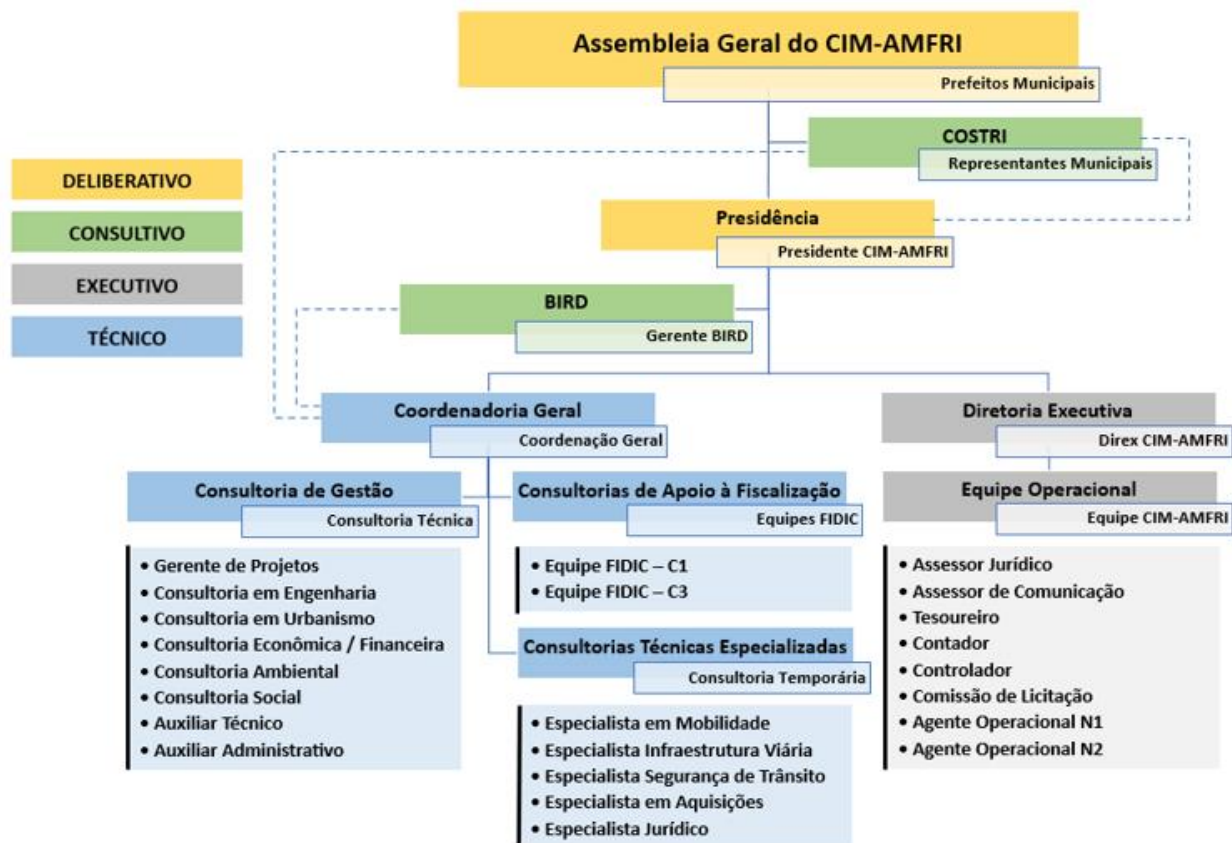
Assembleia Geral do CIM-AMFRI

Prefeitos Municipais

DELIBERATIVO

CONSULTIVO

EXECUTIVO

TÉCNICO

COSTRI

Representantes Municipais

Presidência

Presidente CIM-AMFRI

BIRD

Gerente BIRD

Coordenadoria Geral

Coordenação Geral

Diretoria Executiva

Direx CIM-AMFRI

Consultoria de Gestão

Consultoria Técnica

• Gerente de Projetos
• Consultoria em Engenharia
• Consultoria em Urbanismo
• Consultoria Econômica / Financeira
• Consultoria Ambiental
• Consultoria Social
• Auxiliar Técnico
• Auxiliar Administrativo

Consultorias de Apoio à Fiscalização

Equipes FIDIC

• Equipe FIDIC – C1
• Equipe FIDIC – C3

Consultorias Técnicas Especializadas

Consultoria Temporária

• Especialista em Mobilidade
• Especialista Infraestrutura Viária
• Especialista Segurança de Trânsito
• Especialista em Aquisições
• Especialista Jurídico

Equipe Operacional

Equipe CIM-AMFRI

• Assessor Jurídico
• Assessor de Comunicação
• Tesoureiro
• Contador
• Controlador
• Comissão de Licitação
• Agente Operacional N1
• Agente Operacional N2